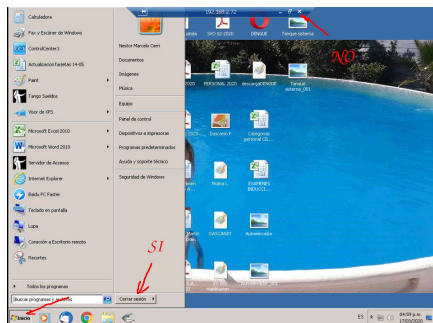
192.168.2.72

Calculadora
Fax y Escáner de Windows
ControlCenter3
Actualizacion Tarjetas 14-05
Paint
Tango Sueldos
Visor de XPS
Microsoft Excel 2010
Microsoft Word 2010
Servidor de Acceso
Internet Explorer
Bixolo PC Faxer
Teclado en pantalla
Lupa
Conexión a Escritorio remoto
Recortes
Todos los programas
Buscar programas y archivos

Nestor Marcelo Cerri
Documentos
Imágenes
Música
Equipo
Panel de control
Dispositivos e impresoras
Programas predeterminados
Ayuda y soporte técnico
Seguridad de Windows
Cerrar sesión

SI
NO

SMO 2020
SMO 02-2020
DENGUE
Tanque cisterna
PERSONAL 2020
descargaDENGUE
Tanque cisterna_001
Descanso F
Categorías personal CS...
Música
EXAMENES INDUCCI...
DESCARGAS
Automovador

Inicio
ES
04:59 p.m.
17/03/2020